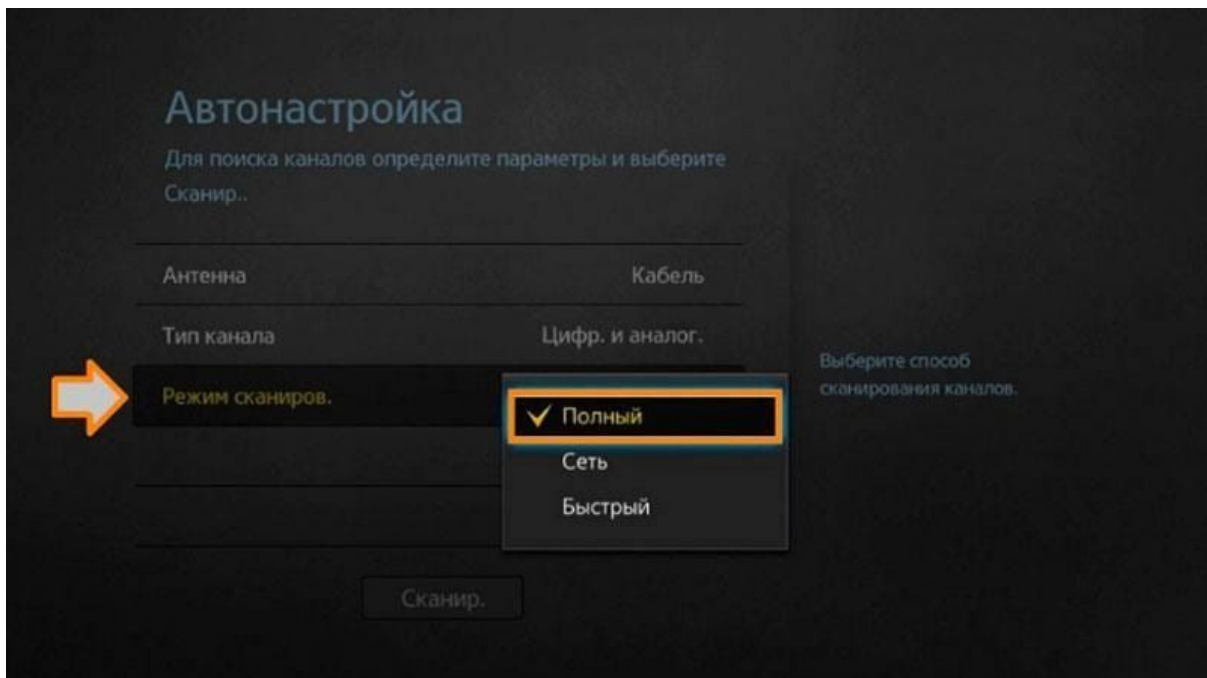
Автонастройка

Для поиска каналов определите параметры и выберите Сканир..

Антенна Кабель

Тип канала Цифр. и аналог.

Режим сканиров.

✓ Полный
Сеть
Быстрый

Выберите способ сканирования каналов.

Сканир.